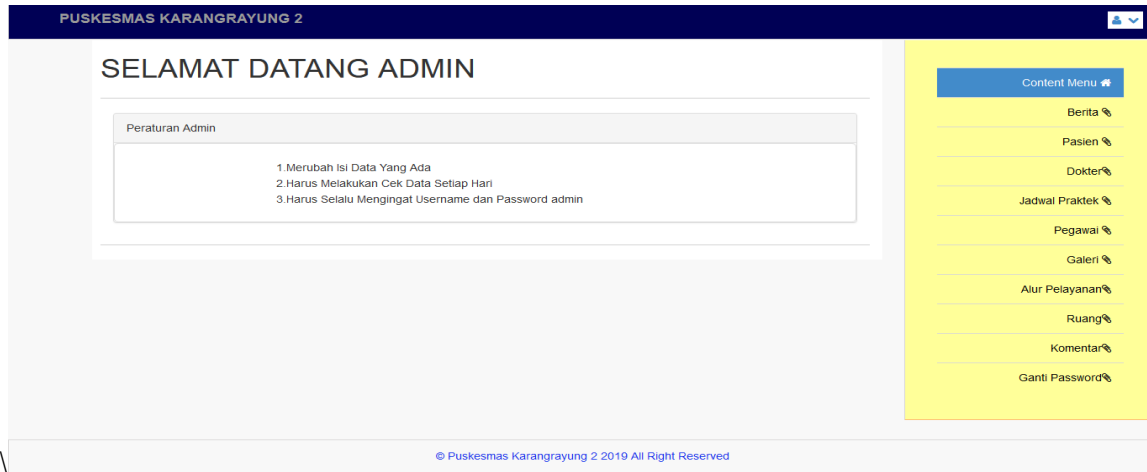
PUSKESMAS KARANGRAYUNG 2

SELAMAT DATANG ADMIN

Peraturan Admin

1.Merubah Isi Data Yang Ada
2.Harus Melakukan Cek Data Setiap Hari
3.Harus Selalu Mengingat Username dan Password admin

Content Menu
Berita
Pasien
Dokter
Jadwal Praktek
Pegawai
Galeri
Alur Pelayanan
Ruang
Komentar
Ganti Password

© Puskesmas Karangrayung 2 2019 All Right Reserved